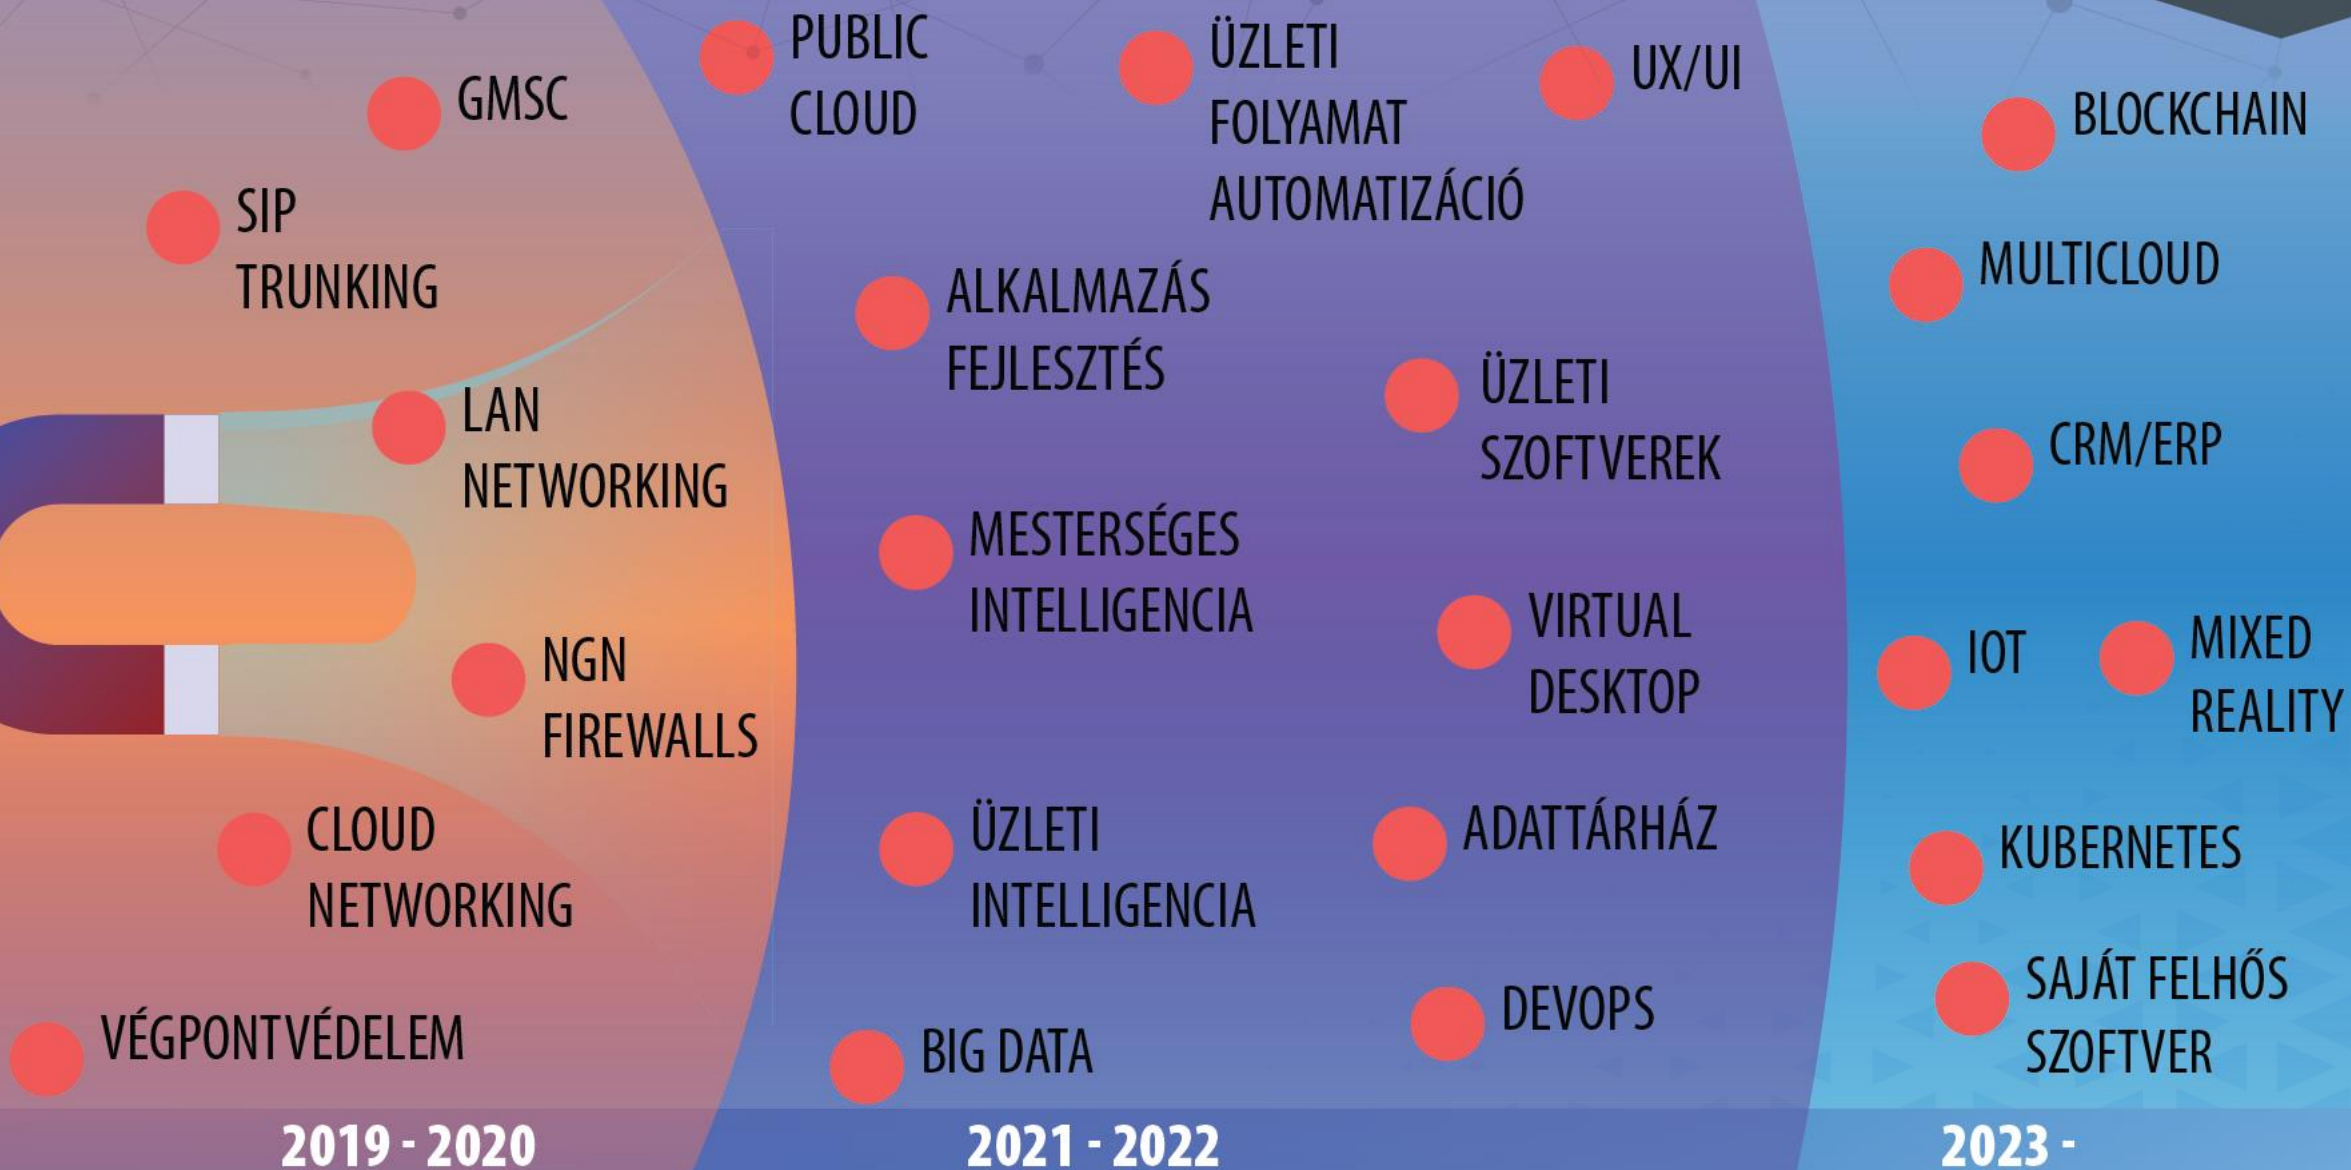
GMSC

SIP TRUNKING

LAN NETWORKING

NGN FIREWALLS

CLOUD NETWORKING

VÉGPONTVÉDELEM

2019 - 2020

PUBLIC CLOUD

ÜZLETI FOLYAMAT AUTOMATIZÁCIÓ

UX/UI

ALKALMAZÁS FEJLESZTÉS

ÜZLETI SZOFTVEREK

MESTERSÉGES INTELLIGENCIA

VIRTUAL DESKTOP

ÜZLETI INTELLIGENCIA

ADATTÁRHÁZ

DEVOPS

BIG DATA

2021 - 2022

BLOCKCHAIN

MULTICLOUD

CRM/ERP

IOT

MIXED REALITY

KUBERNETES

SAJÁT FELHŐS SZOFTVER

2023 -